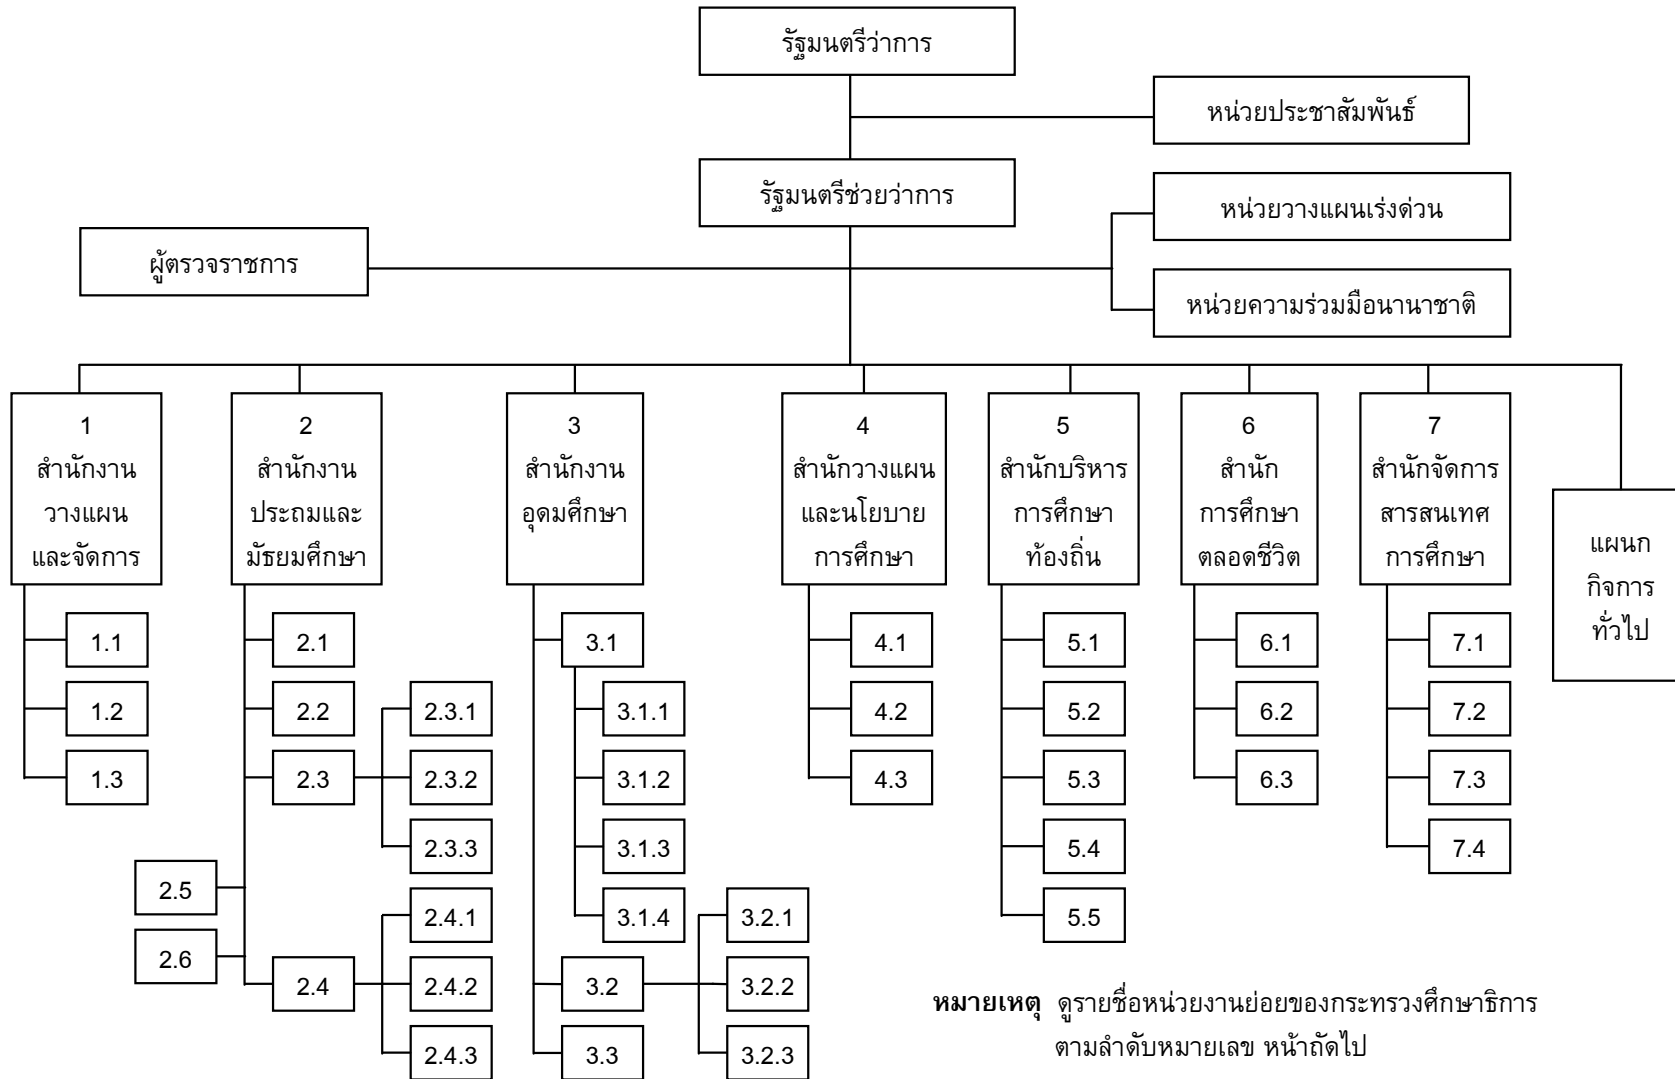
รัฐมนตรีว่าการ

หน่วยประชาสัมพันธ์

รัฐมนตรีช่วยว่าการ

หน่วยวางแผนเร่งด่วน

ผู้ตรวจราชการ

หน่วยความร่วมมือนานาชาติ

1 สำนักงานวางแผนและจัดการ

1.1

1.2

1.3

2 สำนักงานประถมและมัธยมศึกษา

2.1

2.2

2.3

2.3.1

2.3.2

2.3.3

2.5

2.6

2.4

2.4.1

2.4.2

2.4.3

3 สำนักงานอุดมศึกษา

3.1

3.1.1

3.1.2

3.1.3

3.1.4

3.2

3.2.1

3.2.2

3.2.3

3.3

4 สำนักวางแผนและนโยบายการศึกษา

4.1

4.2

4.3

5 สำนักบริหารการศึกษาท้องถิ่น

5.1

5.2

5.3

5.4

5.5

6 สำนักการศึกษาตลอดชีวิต

6.1

6.2

6.3

7 สำนักจัดการสารสนเทศการศึกษา

7.1

7.2

7.3

7.4

แผนกกิจการทั่วไป

**หมายเหตุ** ดูรายชื่อหน่วยงานย่อยของกระทรวงศึกษาธิการตามลำดับหมายเลข หน้าถัดไป